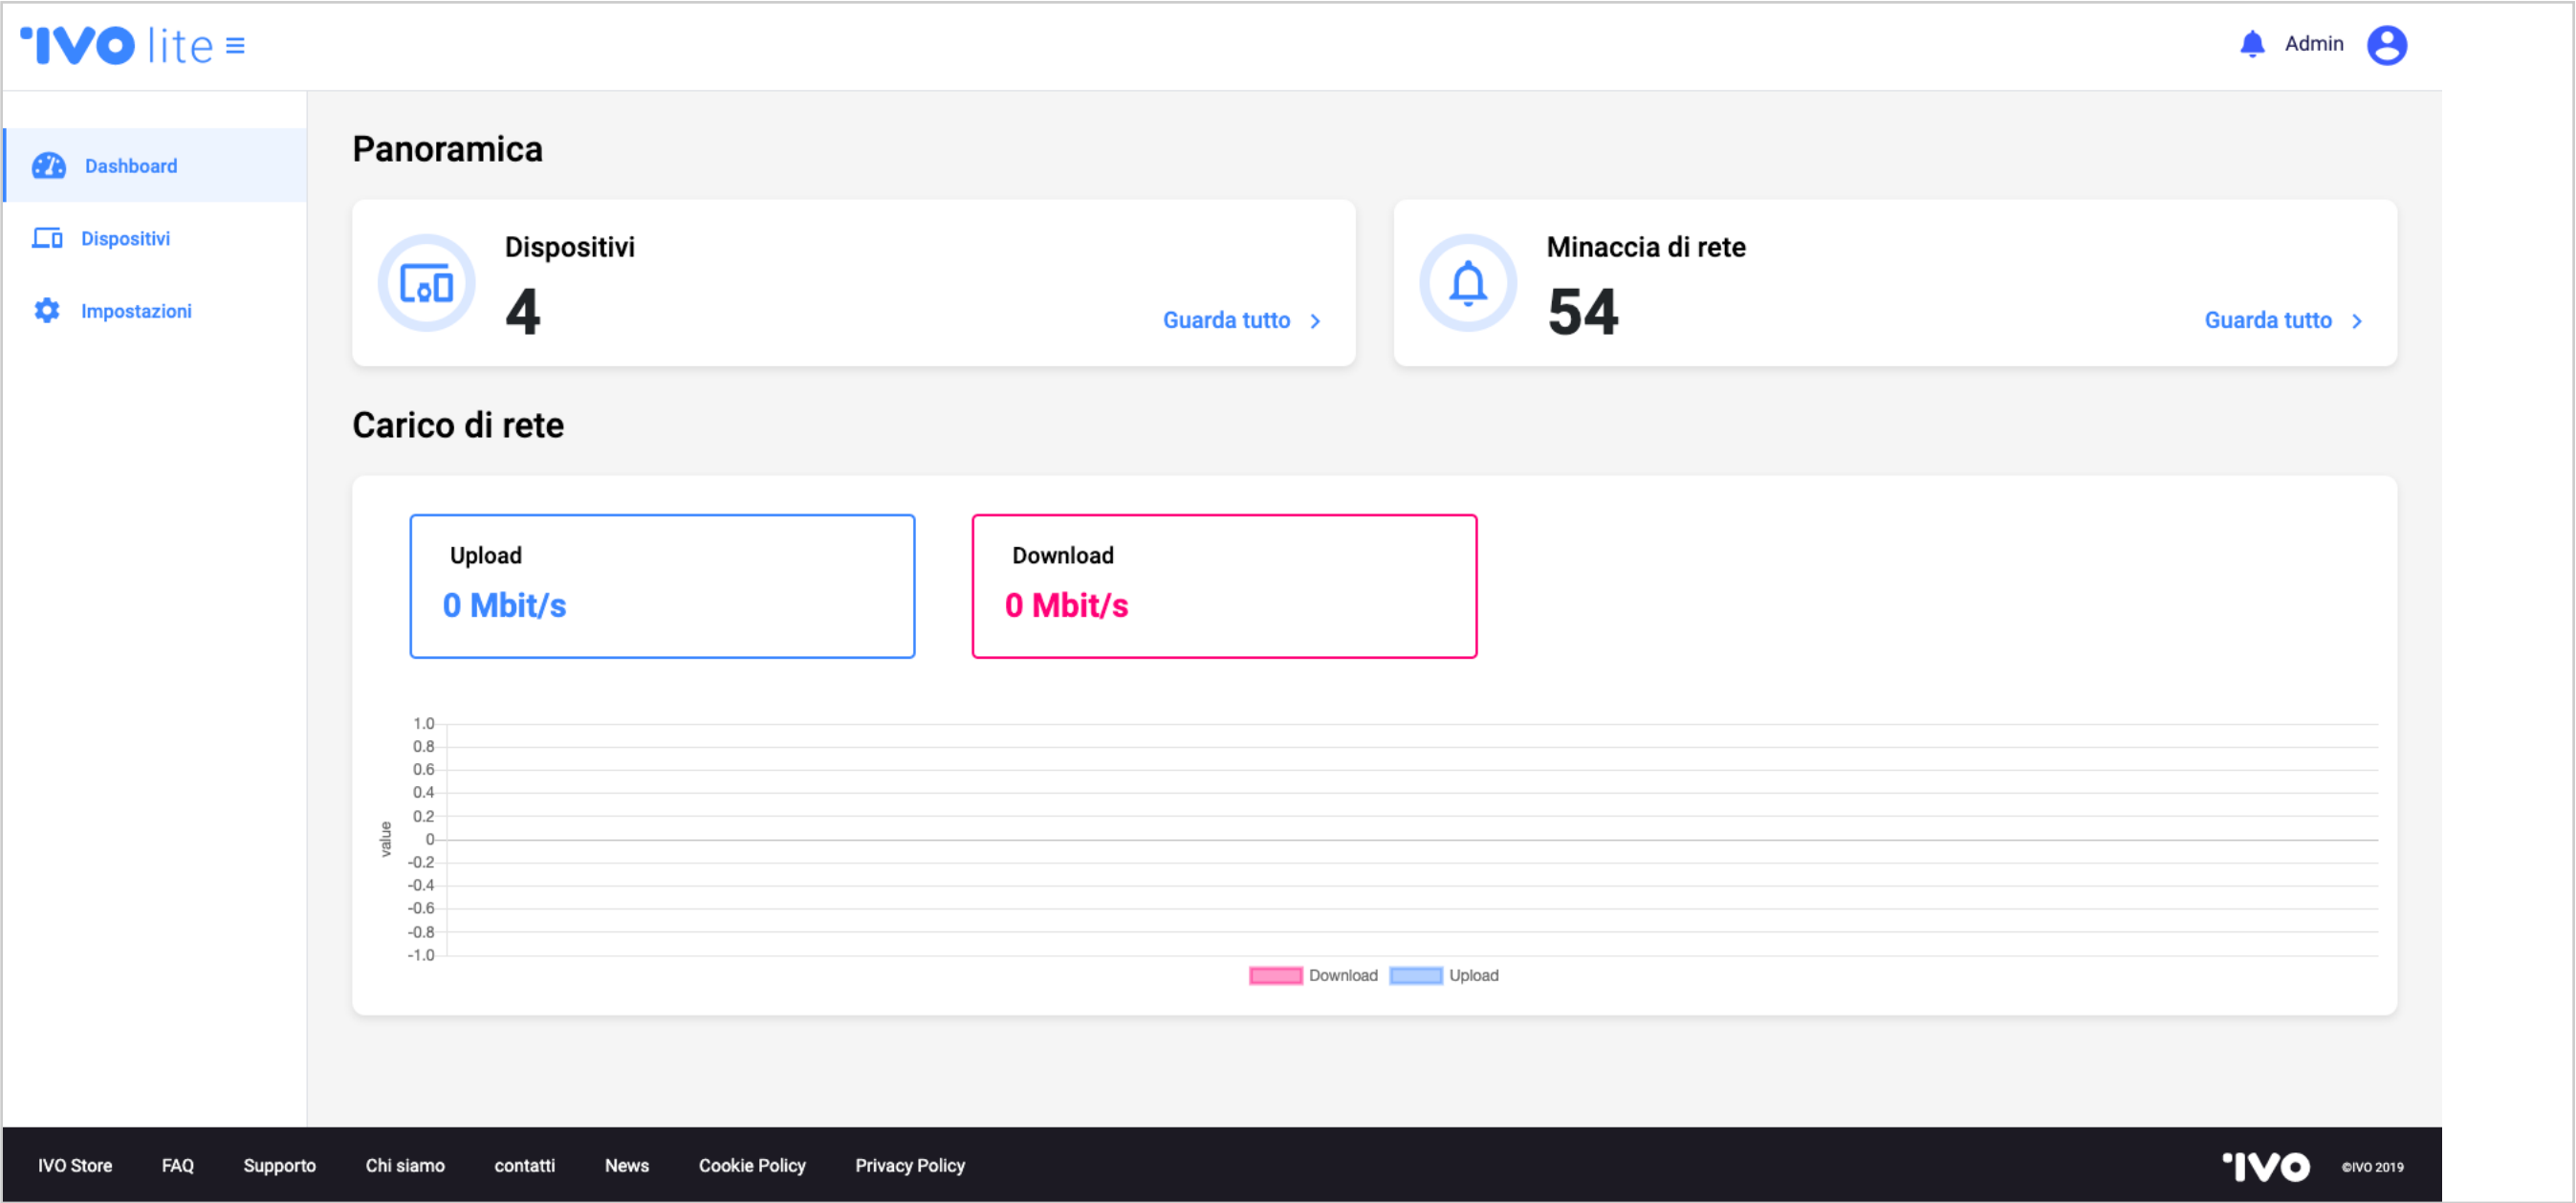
IVO lite ≡

Admin

Dashboard

Dispositivi

Impostazioni

Panoramica

Dispositivi

4

Guarda tutto >

Minaccia di rete

54

Guarda tutto >

Carico di rete

Upload

0 Mbit/s

Download

0 Mbit/s

1.0
0.8
0.6
0.4
0.2
0
-0.2
-0.4
-0.6
-0.8
-1.0

value

Download Upload

IVO Store FAQ Supporto Chi siamo contatti News Cookie Policy Privacy Policy

IVO ©IVO 2019